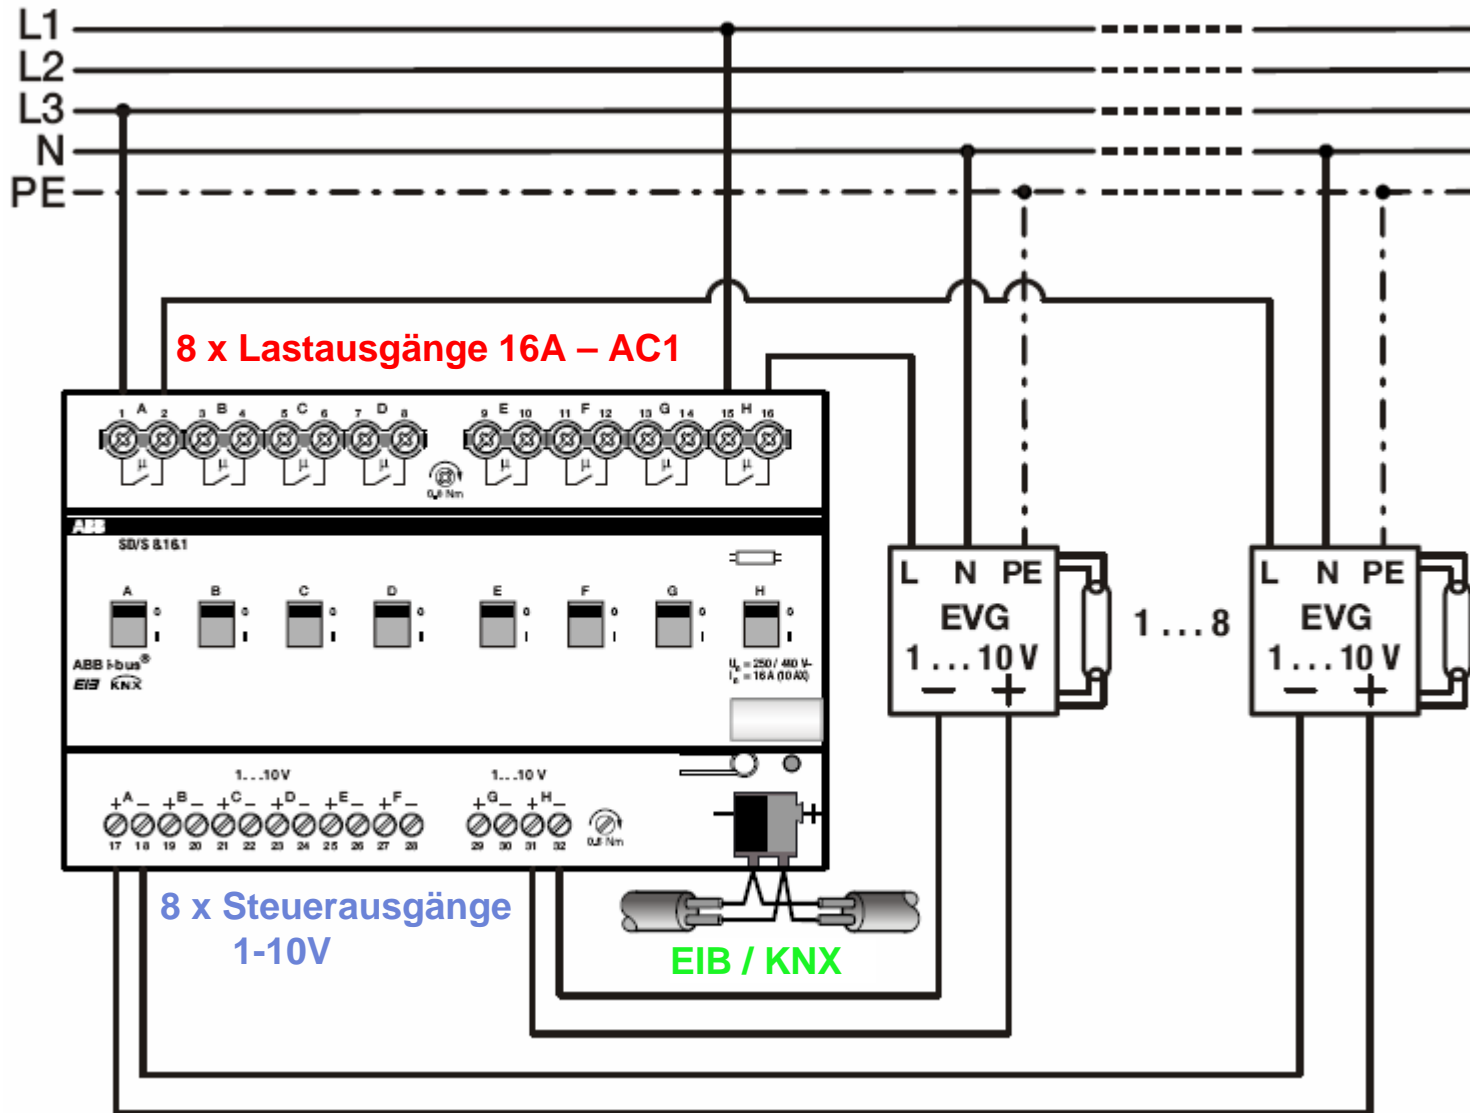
L1
L2
L3
N
PE

8 x Lastausgänge 16A – AC1

1 A 2 3 B 4 5 C 6 7 D 8 9 E 10 11 F 12 13 G 14 15 H 16

0,8 Nm

ABB
SD/S 8.16.1

A B C D E F G H

ABB i-bus®
EIB KNX

$U_n$ = 250 / 480 V~
$I_n$ = 16 A (10 AX)

1...10V
+A– +B– +C– +D– +E– +F–
17 18 19 20 21 22 23 24 25 26 27 28

1...10 V
+G– +H–
29 30 31 32
0,8 Nm

L N PE
EVG
1 ... 10 V
– +

1 ... 8

L N PE
EVG
1 ... 10 V
– +

8 x Steuerausgänge
1-10V

EIB / KNX